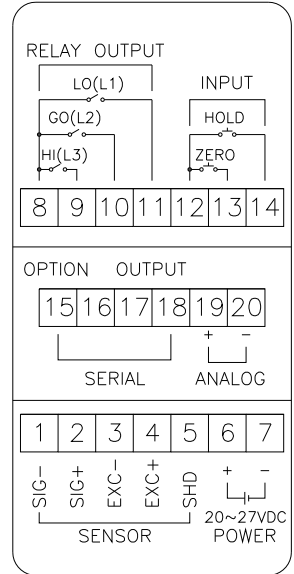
RELAY OUTPUT

LO(L1)

GO(L2)

HI(L3)

INPUT

HOLD

ZERO

| 8 | 9 | 10 | 11 | 12 | 13 | 14 |
|---|---|---|---|---|---|---|

OPTION OUTPUT

| 15 | 16 | 17 | 18 | 19 | 20 |
|---|---|---|---|---|---|

+ −

SERIAL

ANALOG

| 1 | 2 | 3 | 4 | 5 | 6 | 7 |
|---|---|---|---|---|---|---|

SIG−

SIG+

EXC−

EXC+

SHD

+ −

SENSOR

20~27VDC
POWER